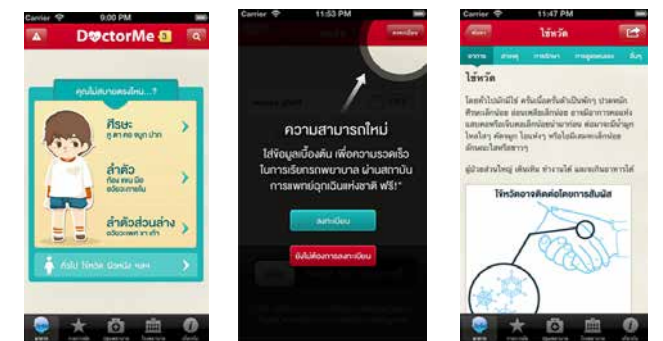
Carrier 9:00 PM

DoctorMe

คุณไม่สบายตรงไหน...?

ศีรษะ
หู ตา คอ จมูก ปาก

ลำตัว
ท้อง แขน มือ อวัยวะภายใน

ลำตัวส่วนล่าง
อวัยวะเพศ ขา เท้า

ทั่วไป ไข้หวัด น้ำหนัก ฯลฯ

Carrier 11:53 PM

ลงทะเบียน

ความสามารถใหม่

ใส่ข้อมูลเบื้องต้น เพื่อความรวดเร็วในการเรียกรถพยาบาล ผ่านสถาบันการแพทย์ฉุกเฉินแห่งชาติ ฟรี!*

ลงทะเบียน

ยังไม่ต้องการลงทะเบียน

Carrier 11:47 PM

ไข้หวัด

อาการ สาเหตุ การรักษา การดูแลตนเอง อื่นๆ

ไข้หวัด

โดยทั่วไปมักมีไข้ ครั่นเนื้อครั่นตัวเป็นพักๆ ปวดหนักศีรษะเล็กน้อย อ่อนเพลียเล็กน้อย อาจมีอาการคอแห้ง แสบคอหรือเจ็บคอเล็กน้อยนำมาก่อน ต่อมาจะมีน้ำมูกไหลใสๆ คัดจมูก ไอแห้งๆ หรือไอมีเสมหะเล็กน้อย มักจะมีไข้สูงราวๆ

ผู้ป่วยส่วนใหญ่ เดินเดิน ทำงานได้ และรับประทานอาหารได้

ไข้หวัดอาจติดต่อโดยการสัมผัส